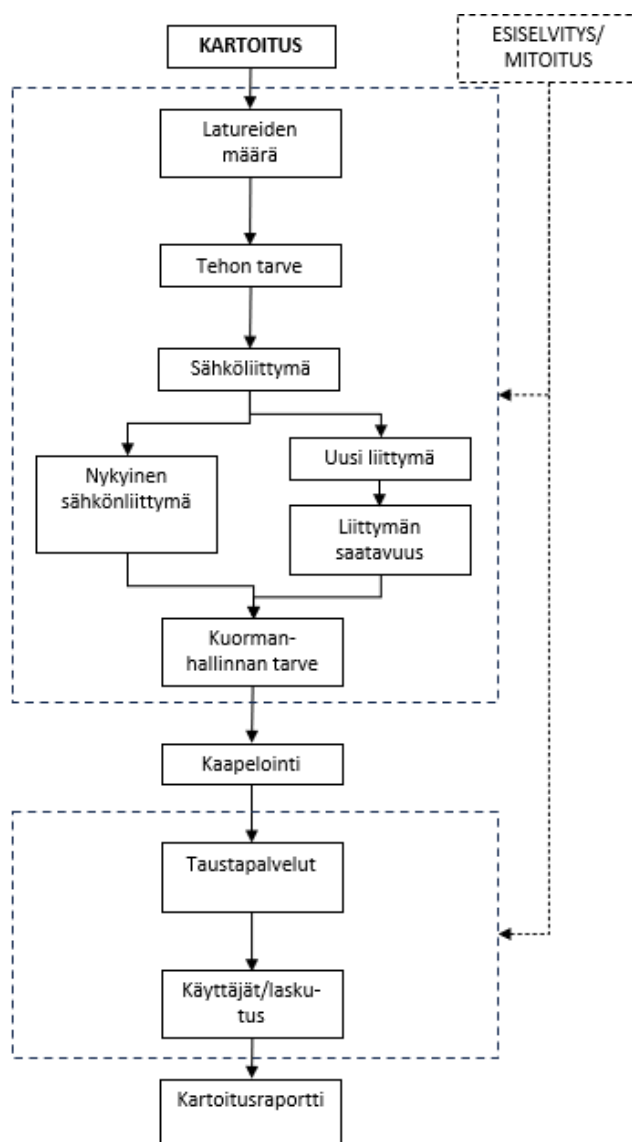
KARTOITUS

ESISELVITYS/ MITOITUS

Latureiden määrä

Tehon tarve

Sähköliittymä

Nykyinen sähkönliittymä

Uusi liittymä

Liittymän saatavuus

Kuorman-hallinnan tarve

Kaapelointi

Taustapalvelut

Käyttäjät/lasku-tus

Kartoitusraportti